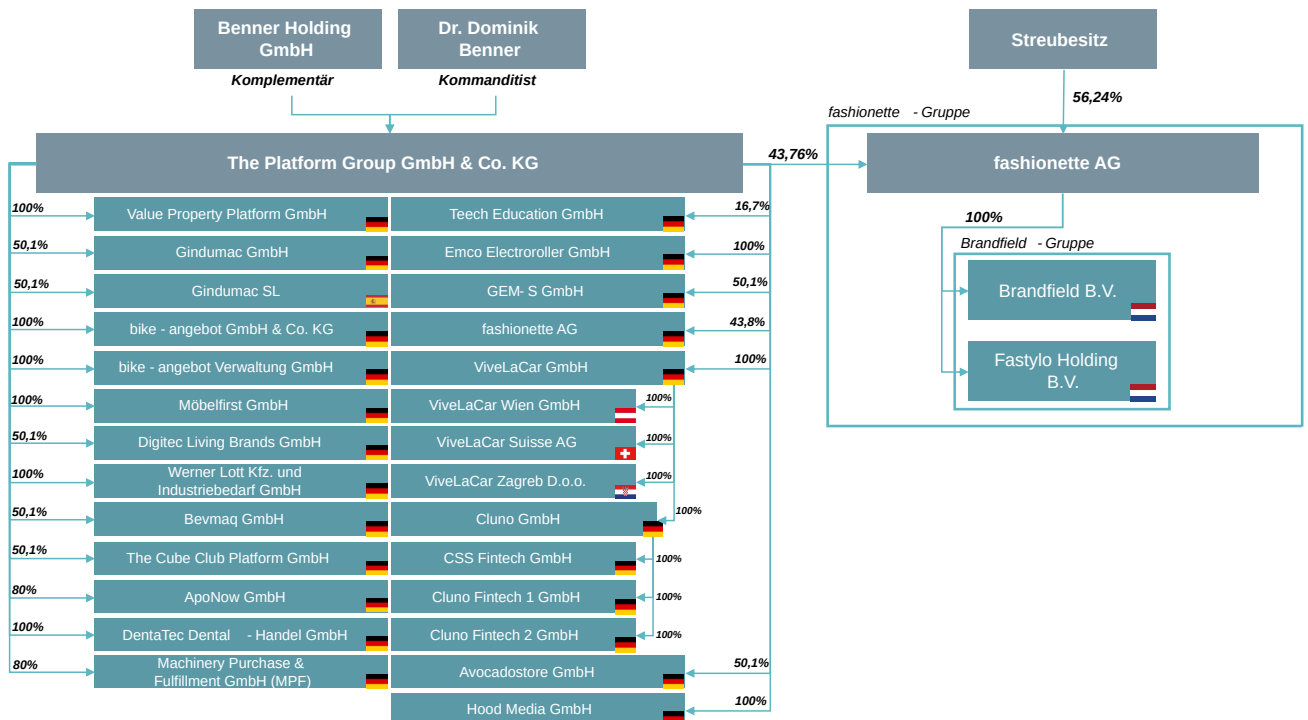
Benner Holding GmbH
Komplementär

Dr. Dominik Benner
Kommanditist

Streubesitz

56,24%

fashionette - Gruppe

The Platform Group GmbH & Co. KG

43,76%

fashionette AG

100%

Brandfield - Gruppe

Brandfield B.V.

Fastylo Holding B.V.

100%
Value Property Platform GmbH

50,1%
Gindumac GmbH

50,1%
Gindumac SL

100%
bike - angebot GmbH & Co. KG

100%
bike - angebot Verwaltung GmbH

100%
Möbelfirst GmbH

50,1%
Digitec Living Brands GmbH

100%
Werner Lott Kfz. und Industriebedarf GmbH

50,1%
Bevmaq GmbH

50,1%
The Cube Club Platform GmbH

80%
ApoNow GmbH

100%
DentaTec Dental - Handel GmbH

80%
Machinery Purchase & Fulfillment GmbH (MPF)

Teech Education GmbH
16,7%

Emco Electroroller GmbH
100%

GEM- S GmbH
50,1%

fashionette AG
43,8%

ViveLaCar GmbH
100%

ViveLaCar Wien GmbH
100%

ViveLaCar Suisse AG
100%

ViveLaCar Zagreb D.o.o.
100%

Cluno GmbH
100%

CSS Fintech GmbH
100%

Cluno Fintech 1 GmbH
100%

Cluno Fintech 2 GmbH
100%

Avocadostore GmbH
50,1%

Hood Media GmbH
100%